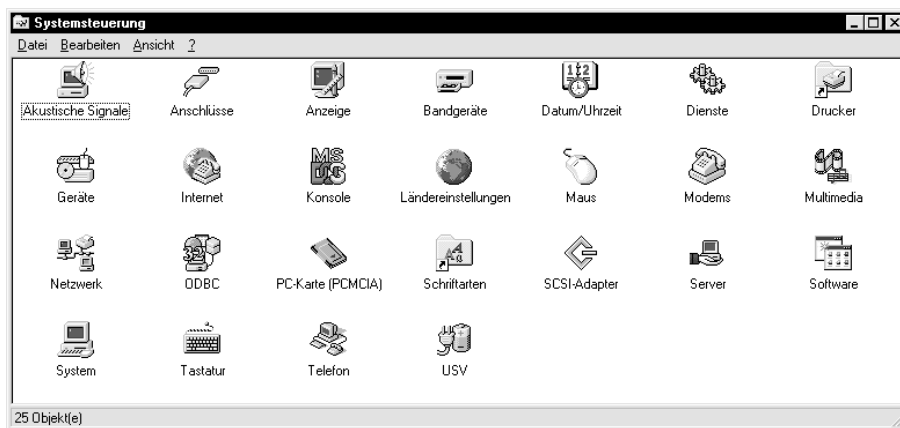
Systemsteuerung

Datei Bearbeiten Ansicht ?

Akustische Signale
Anschlüsse
Anzeige
Bandgeräte
Datum/Uhrzeit
Dienste
Drucker

Geräte
Internet
Konsole
Ländereinstellungen
Maus
Modems
Multimedia

Netzwerk
ODBC
PC-Karte (PCMCIA)
Schriftarten
SCSI-Adapter
Server
Software

System
Tastatur
Telefon
USV

25 Objekt(e)